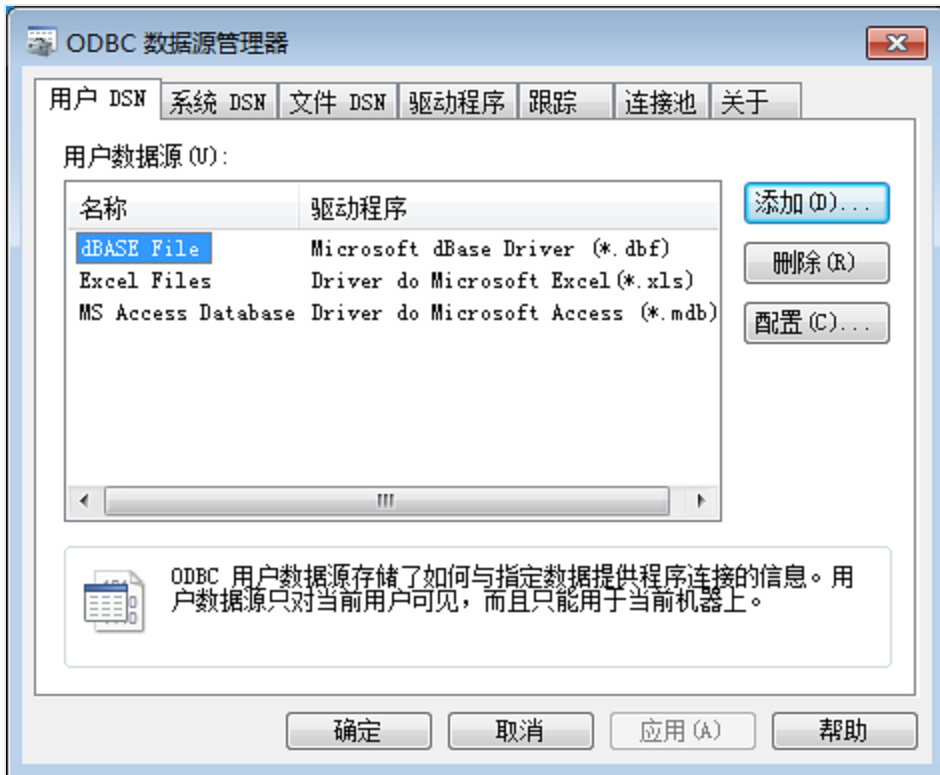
ODBC 数据源管理器

用户 DSN | 系统 DSN | 文件 DSN | 驱动程序 | 跟踪 | 连接池 | 关于

用户数据源(U):

| 名称 | 驱动程序 |
|---|---|
| dBASE File | Microsoft dBase Driver (*.dbf) |
| Excel Files | Driver do Microsoft Excel(*.xls) |
| MS Access Database | Driver do Microsoft Access (*.mdb) |

添加(D)...
删除(R)
配置(C)...

ODBC 用户数据源存储了如何与指定数据提供程序连接的信息。用户数据源只对当前用户可见，而且只能用于当前机器上。

确定 取消 应用(A) 帮助